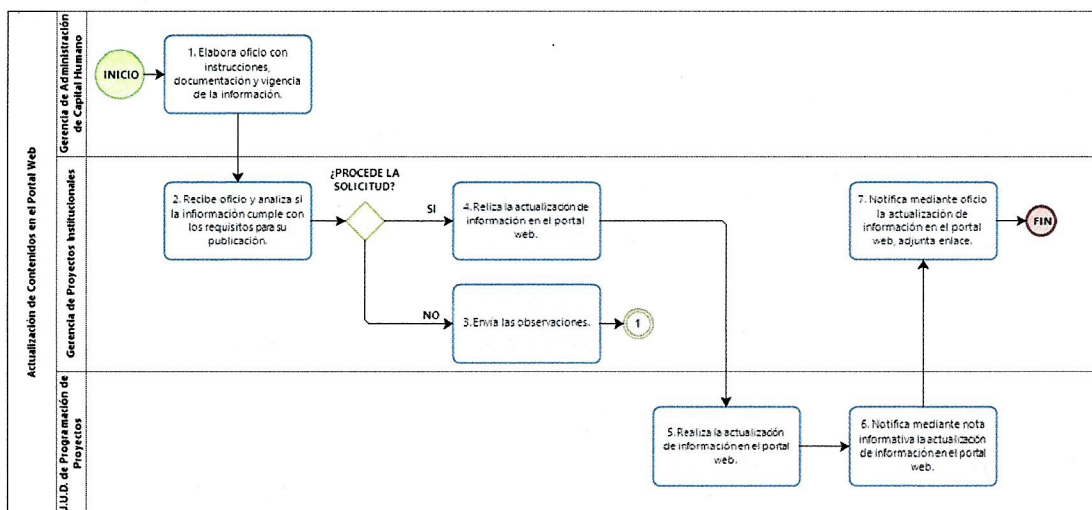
Actualización de Contenidos en el Portal Web

Gerencia de Administración de Capital Humano

INICIO

1. Elabora oficio con instrucciones, documentación y vigencia de la información.

Gerencia de Proyectos Institucionales

2. Recibe oficio y analiza si la información cumple con los requisitos para su publicación.

¿PROCEDE LA SOLICITUD?

SI

4. Reliza la actualización de información en el portal web.

NO

3. Envía las observaciones.

1

7. Notifica mediante oficio la actualización de información en el portal web, adjunta enlace.

FIN

J.U.D. de Programación de Proyectos

5. Realiza la actualización de información en el portal web.

6. Notifica mediante nota informativa la actualización de información en el portal web.